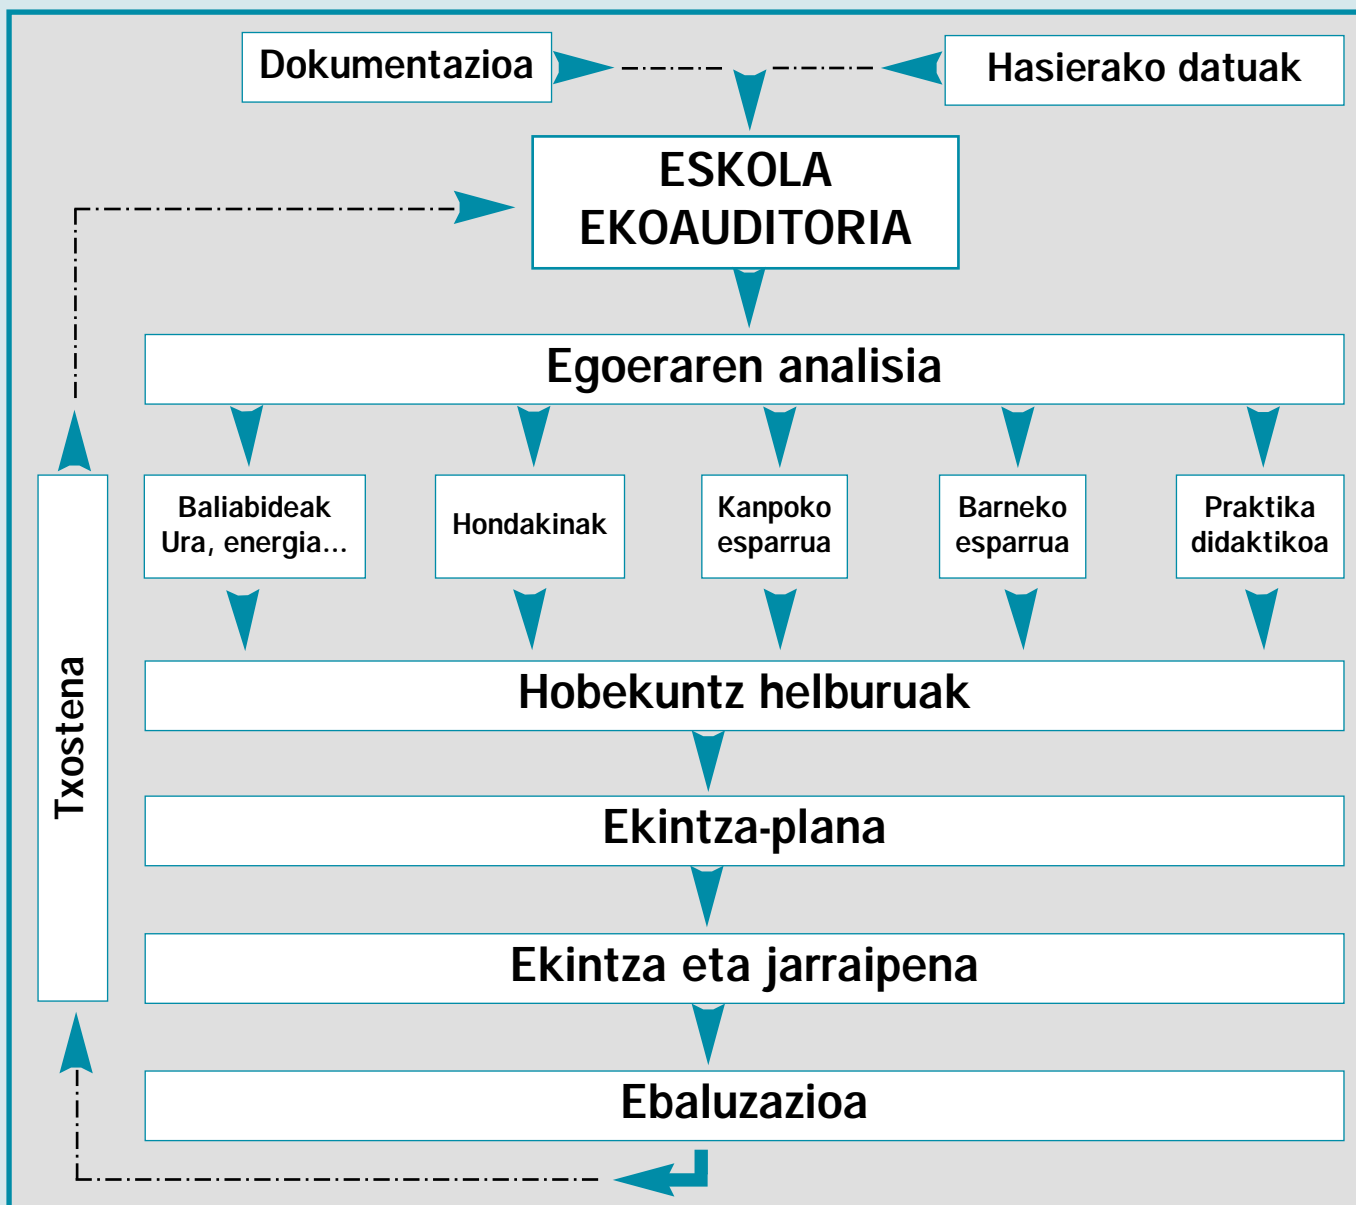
Dokumentazioa

Hasierako datuak

ESKOLA EKOAUDITORIA

Egoeraren analisia

Baliabideak Ura, energia...

Hondakinak

Kanpoko esparrua

Barneko esparrua

Praktika didaktikoa

Hobekuntz helburuak

Ekintza-plana

Ekintza eta jarraipena

Ebaluzazioa

Txostena